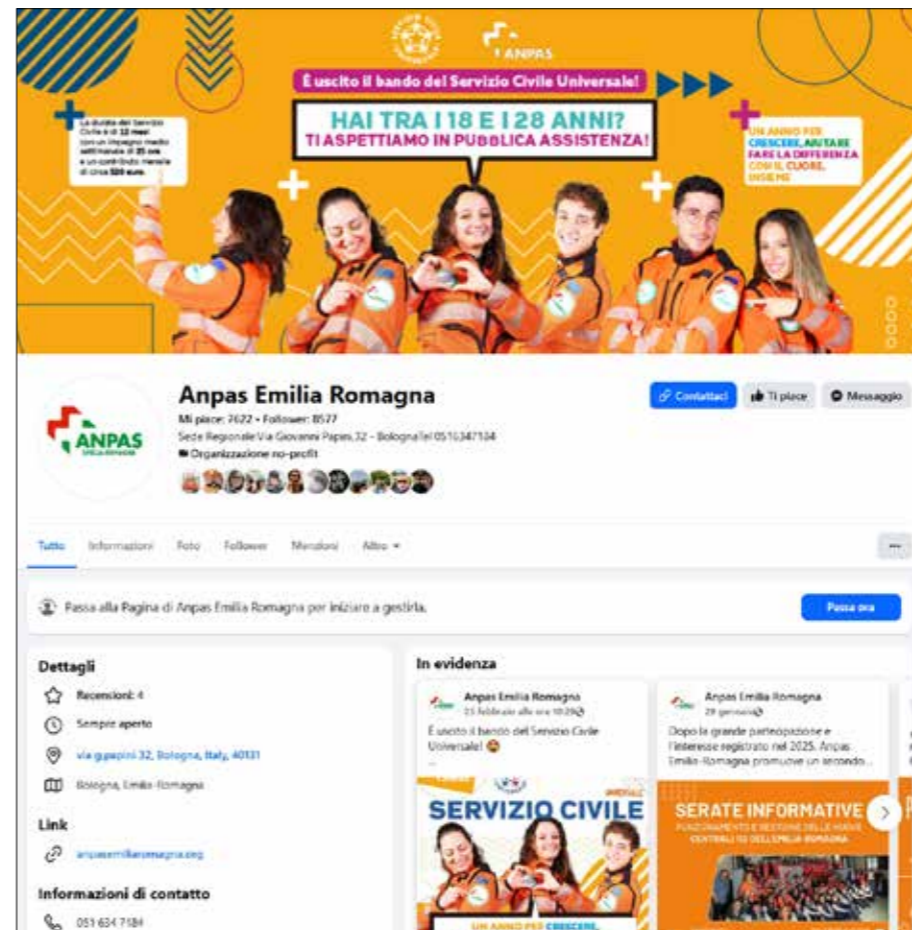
ANPAS

È uscito il bando del Servizio Civile Universale!

HAI TRA I 18 E I 28 ANNI?
TI ASPETTIAMO IN PUBBLICA ASSISTENZA!

La durata del Servizio Civile è di 12 mesi con un impegno medio settimanale di 25 ore e un contributo mensile di circa 520 euro.

UN ANNO PER CRESCERE, AIUTARE FARE LA DIFFERENZA CON IL CUORE, INSIEME

ANPAS EMILIA ROMAGNA

Anpas Emilia Romagna
Mi piace: 7622 • Follower: 8577
Sede Regionale Via Giovanni Papini, 32 - Bologna Tel 0510347104
Organizzazione no-profit

Contattaci
Ti piace
Messaggio

Tutto Informazioni Foto Follower Menzioni Altro

Passa alla Pagina di Anpas Emilia Romagna per iniziare a gestirla.
Passa ora

Dettagli
Recensioni: 4
Sempre aperto
via g.papini 32, Bologna, Italy, 40131
Bologna, Emilia-Romagna

Link
anpasemiliaromagna.org

Informazioni di contatto
051 634 7184

In evidenza

Anpas Emilia Romagna
25 febbraio alle ore 10:29
È uscito il bando del Servizio Civile Universale!
SERVIZIO CIVILE
UNIVERSALE
UN ANNO PER CRESCERE,

Anpas Emilia Romagna
29 gennaio
Dopo la grande partecipazione e l'interesse registrato nel 2025, Anpas Emilia-Romagna promuove un secondo...
SERATE INFORMATIVE
FUNZIONAMENTO E GESTIONE DELLE NUOVE CENTRALI 118 DELL'EMILIA ROMAGNA